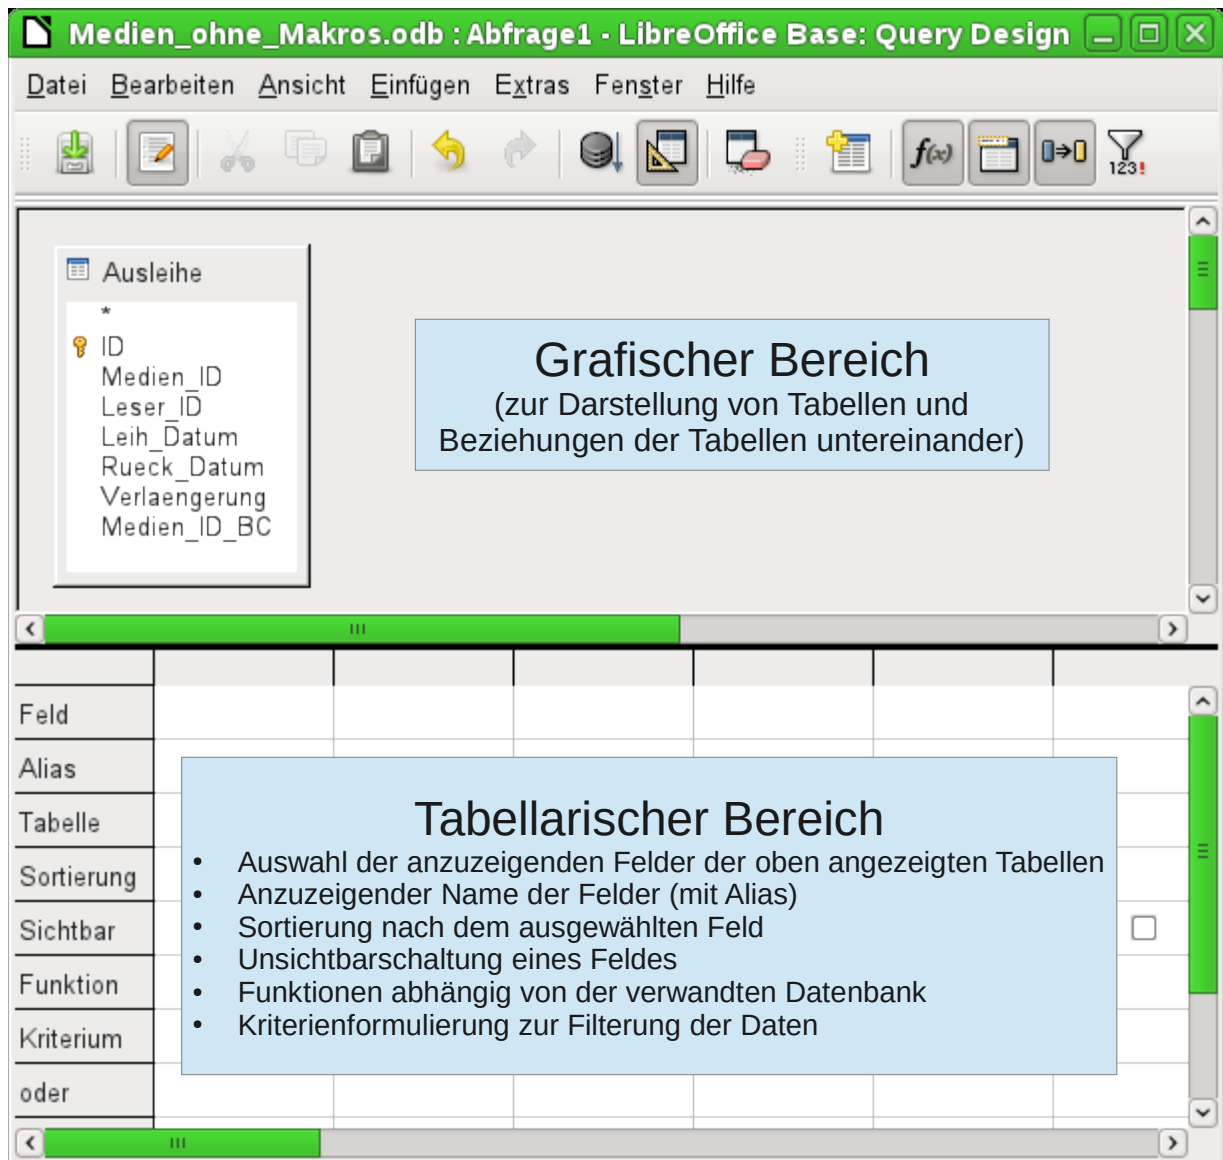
Medien_ohne_Makros.odb : Abfrage1 - LibreOffice Base: Query Design

Datei Bearbeiten Ansicht Einfügen Extras Fenster Hilfe

$f(x)$

123!

Ausleihe
*
ID
Medien_ID
Leser_ID
Leih_Datum
Rueck_Datum
Verlaengerung
Medien_ID_BC

Grafischer Bereich
(zur Darstellung von Tabellen und Beziehungen der Tabellen untereinander)

Feld
Alias
Tabelle
Sortierung
Sichtbar
Funktion
Kriterium
oder

Tabellarischer Bereich
• Auswahl der anzuzeigenden Felder der oben angezeigten Tabellen
• Anzuzeigender Name der Felder (mit Alias)
• Sortierung nach dem ausgewählten Feld
• Unsichtbarschaltung eines Feldes
• Funktionen abhängig von der verwandten Datenbank
• Kriterienformulierung zur Filterung der Daten